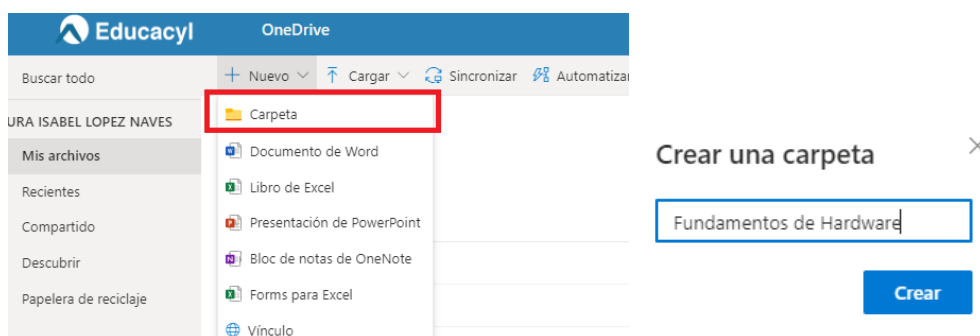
Educacyl OneDrive

Buscar todo

+ Nuevo ⌄ Cargar ⌄ Sincronizar Automatizar

URA ISABEL LOPEZ NAVES

Mis archivos

Recientes

Compartido

Descubrir

Papelera de reciclaje

Carpeta

Documento de Word

Libro de Excel

Presentación de PowerPoint

Bloc de notas de OneNote

Forms para Excel

Vínculo

Crear una carpeta

Fundamentos de Hardware

Crear